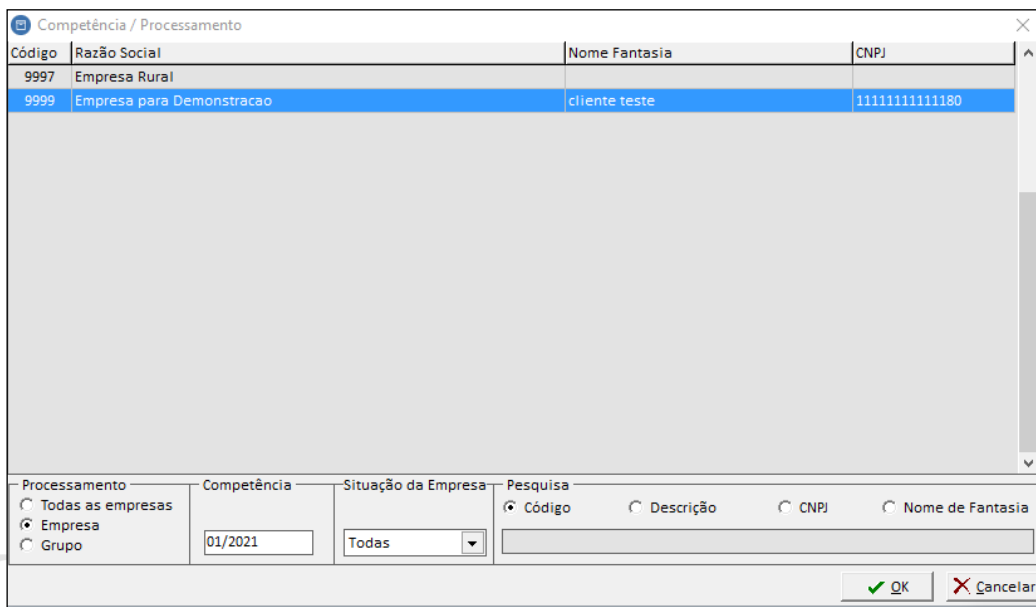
Competência / Processamento

| Código | Razão Social | Nome Fantasia | CNPJ |
|---|---|---|---|
| 9997 | Empresa Rural | | |
| 9999 | Empresa para Demonstracao | cliente teste | 11111111111180 |

Processamento
Todas as empresas
Empresa
Grupo

Competência
01/2021

Situação da Empresa
Todas

Pesquisa
Código
Descrição
CNPJ
Nome de Fantasia

OK
Cancelar